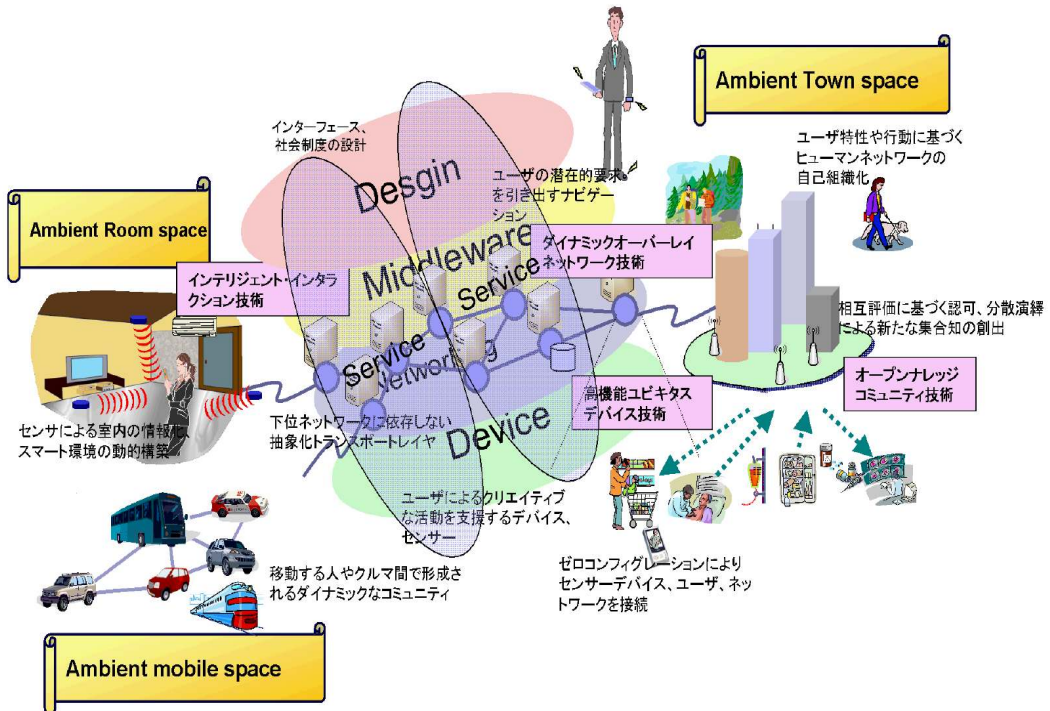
Ambient Town space

インターフェース、社会制度の設計

Desgin

ユーザの潜在的要求を引き出すナビゲーション

ユーザ特性や行動に基づくヒューマンネットワークの自己組織化

Ambient Room space

Middleware

ダイナミックオーバーレイネットワーク技術

インテリジェント・インタラクション技術

Service

Service

Networking

相互評価に基づく認可、分散演繹による新たな集合知の創出

オープンナレッジコミュニティ技術

高機能ユビキタスデバイス技術

下位ネットワークに依存しない抽象化トランスポートレイヤ

Device

センサによる室内の情報化スマート環境の動的構築

ユーザによるクリエイティブな活動を支援するデバイス、センサー

ゼロコンフィグレーションによりセンサーデバイス、ユーザ、ネットワークを接続

移動する人やクルマ間で形成されるダイナミックなコミュニティ

Ambient mobile space